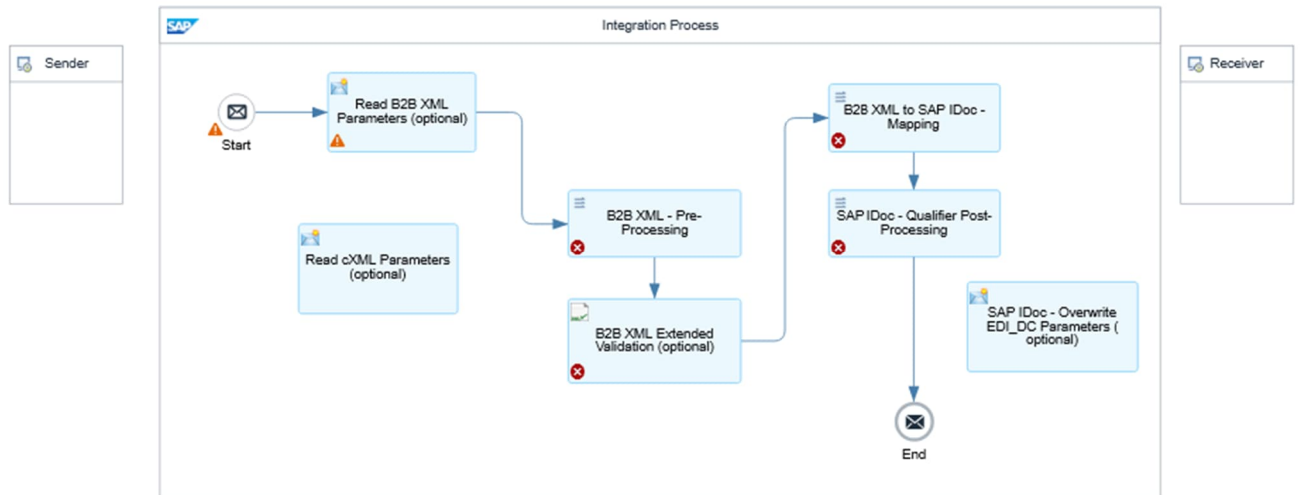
Sender

SAP

Integration Process

Receiver

Start

Read B2B XML Parameters (optional)

Read cXML Parameters (optional)

B2B XML - Pre-Processing

B2B XML Extended Validation (optional)

B2B XML to SAP IDoc - Mapping

SAP IDoc - Qualifier Post-Processing

SAP IDoc - Overwrite EDI_DC Parameters ( optional)

End